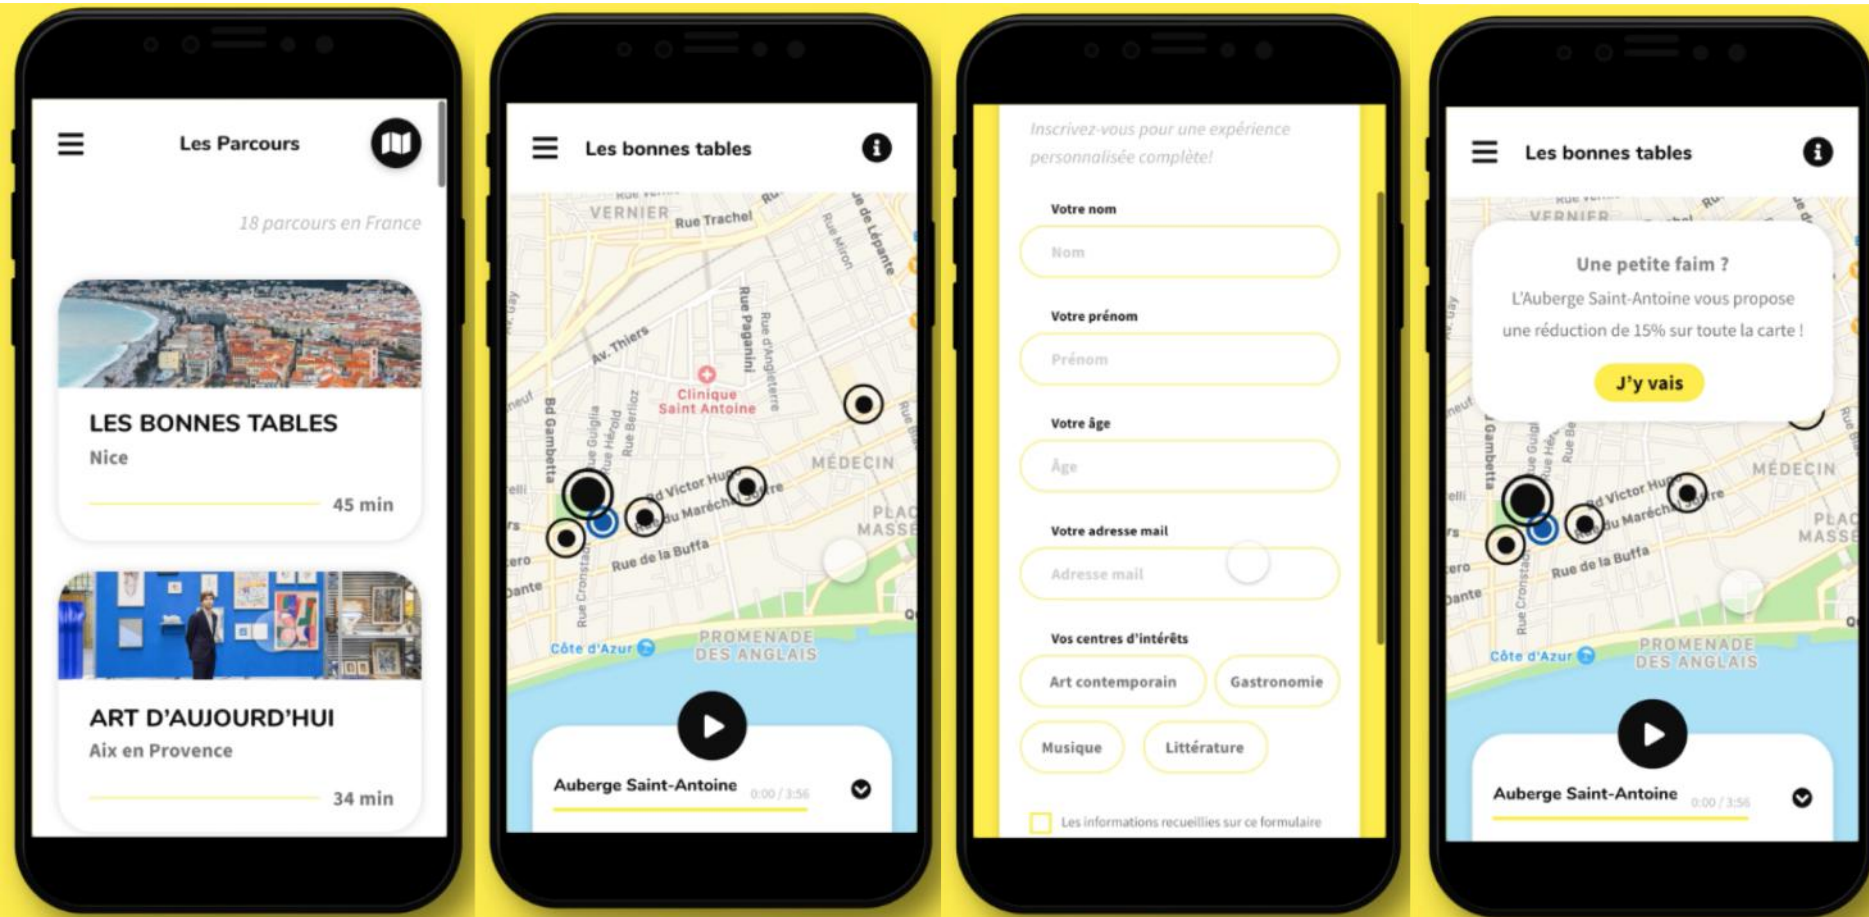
Les Parcours

18 parcours en France

LES BONNES TABLES
Nice
45 min

ART D'AUJOURD'HUI
Aix en Provence
34 min

Les bonnes tables

VERNIER Rue Trachel Rue Miron de Lépante Rue Paganini Rue d'Angleterre Av. Thiers Clinique Saint Antoine Bd Gambetta Rue Guiglia Rue Hérold Rue Berlioz Bd Victor Hugo du Maréchal Joffre MÉDECIN PLACE MASSÉNA Rue de la Buffa Rue Cronstadt Côte d'Azur PROMENADE DES ANGLAIS

Auberge Saint-Antoine 0:00 / 3:56

Inscrivez-vous pour une expérience personnalisée complète!

Votre nom
Nom

Votre prénom
Prénom

Votre âge
Âge

Votre adresse mail
Adresse mail

Vos centres d'intérêts
Art contemporain
Gastronomie
Musique
Littérature

Les informations recueillies sur ce formulaire

Les bonnes tables

Une petite faim ?
L'Auberge Saint-Antoine vous propose une réduction de 15% sur toute la carte !
J'y vais

VERNIER Bd Gambetta Bd Victor Hugo du Maréchal Joffre MÉDECIN PLACE MASSÉNA Rue de la Buffa Rue Cronstadt Côte d'Azur PROMENADE DES ANGLAIS

Auberge Saint-Antoine 0:00 / 3:56